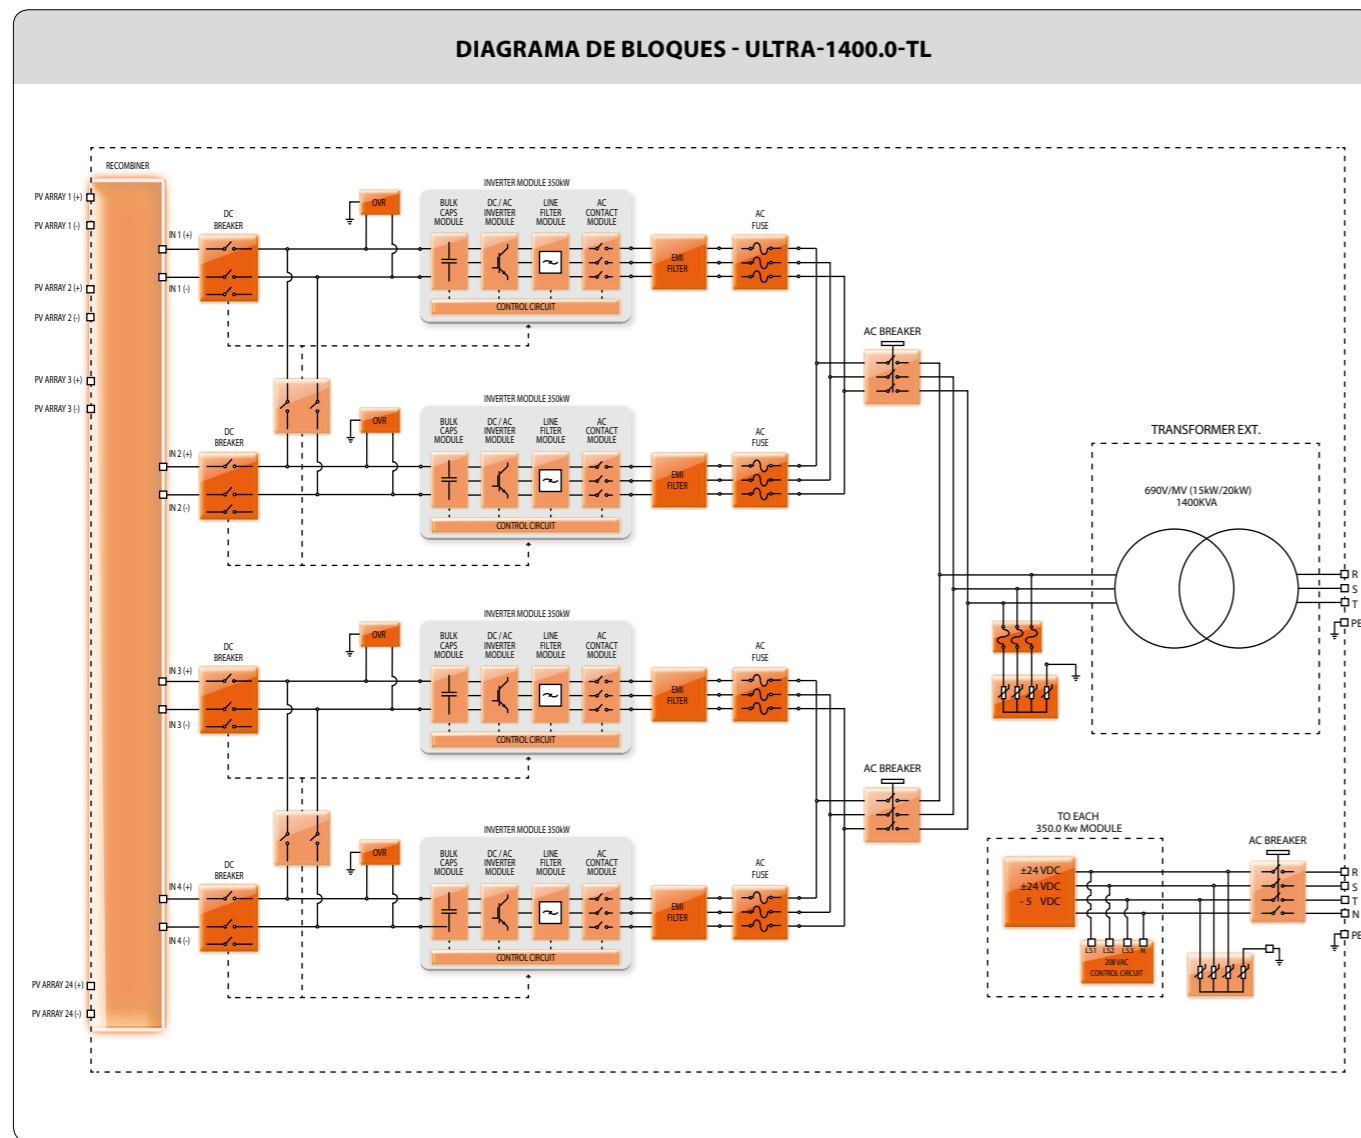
DIAGRAMA DE BLOQUES - ULTRA-1400.0-TL

RECOMBINER

PV ARRAY 1 (+)
PV ARRAY 1 (-)
PV ARRAY 2 (+)
PV ARRAY 2 (-)
PV ARRAY 3 (+)
PV ARRAY 3 (-)
PV ARRAY 24 (+)
PV ARRAY 24 (-)

DC BREAKER
IN 1 (+)
IN 1 (-)
OVR
INVERTER MODULE 350kW
BULK CAPS MODULE
DC / AC INVERTER MODULE
LINE FILTER MODULE
AC CONTACT MODULE
CONTROL CIRCUIT
EMI FILTER
AC FUSE

AC BREAKER

DC BREAKER
IN 2 (+)
IN 2 (-)
OVR
INVERTER MODULE 350kW
BULK CAPS MODULE
DC / AC INVERTER MODULE
LINE FILTER MODULE
AC CONTACT MODULE
CONTROL CIRCUIT
EMI FILTER
AC FUSE

TRANSFORMER EXT.
690V/MV (15kW/20kW)
1400KVA
R
S
T
PE

DC BREAKER
IN 3 (+)
IN 3 (-)
OVR
INVERTER MODULE 350kW
BULK CAPS MODULE
DC / AC INVERTER MODULE
LINE FILTER MODULE
AC CONTACT MODULE
CONTROL CIRCUIT
EMI FILTER
AC FUSE

AC BREAKER

DC BREAKER
IN 4 (+)
IN 4 (-)
OVR
INVERTER MODULE 350kW
BULK CAPS MODULE
DC / AC INVERTER MODULE
LINE FILTER MODULE
AC CONTACT MODULE
CONTROL CIRCUIT
EMI FILTER
AC FUSE

TO EACH
350.0 Kw MODULE
±24 VDC
±24 VDC
-5 VDC
LS1 LS2 LS3 N
208 VAC
CONTROL CIRCUIT

AC BREAKER
R
S
T
N
PE